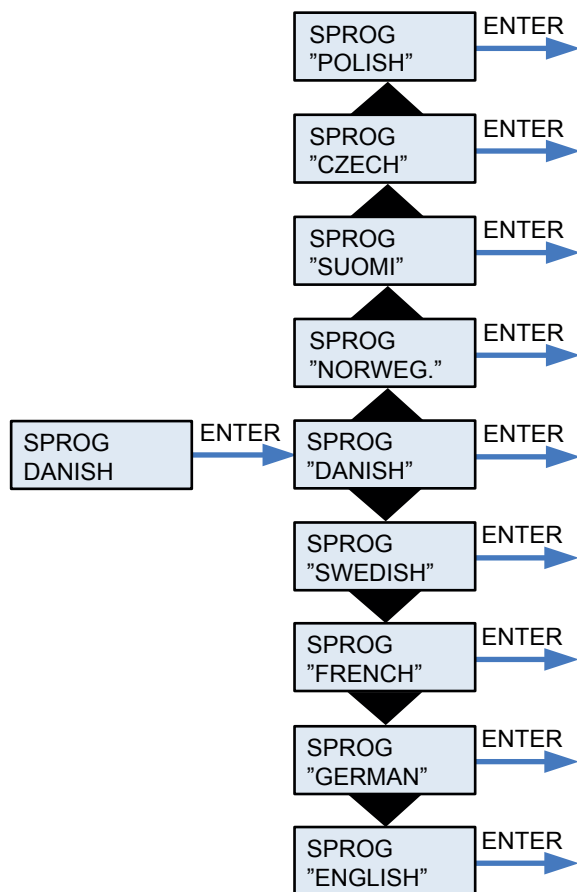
SPROG
”POLISH”

ENTER

SPROG
”CZECH”

ENTER

SPROG
”SUOMI”

ENTER

SPROG
”NORWEG.”

ENTER

SPROG
DANISH

ENTER

SPROG
”DANISH”

ENTER

SPROG
”SWEDISH”

ENTER

SPROG
”FRENCH”

ENTER

SPROG
”GERMAN”

ENTER

SPROG
”ENGLISH”

ENTER